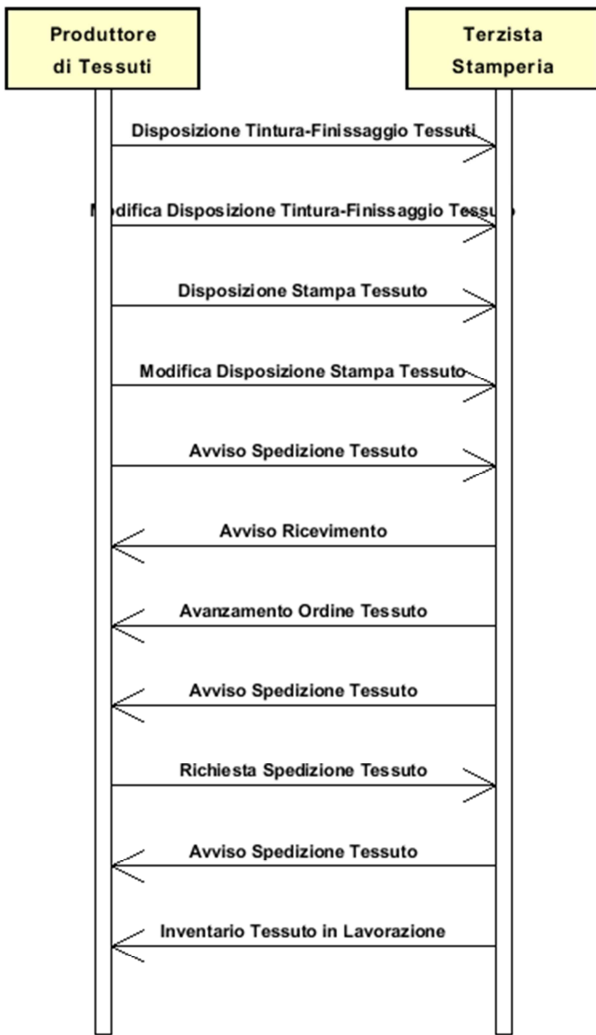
Produttore di Tessuti

Terzista Stamperia

Disposizione Tintura-Finissaggio Tessuti

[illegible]odifica Disposizione Tintura-Finissaggio Tessu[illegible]

Disposizione Stampa Tessuto

Modifica Disposizione Stampa Tessuto

Avviso Spedizione Tessuto

Avviso Ricevimento

Avanzamento Ordine Tessuto

Avviso Spedizione Tessuto

Richiesta Spedizione Tessuto

Avviso Spedizione Tessuto

Inventario Tessuto in Lavorazione